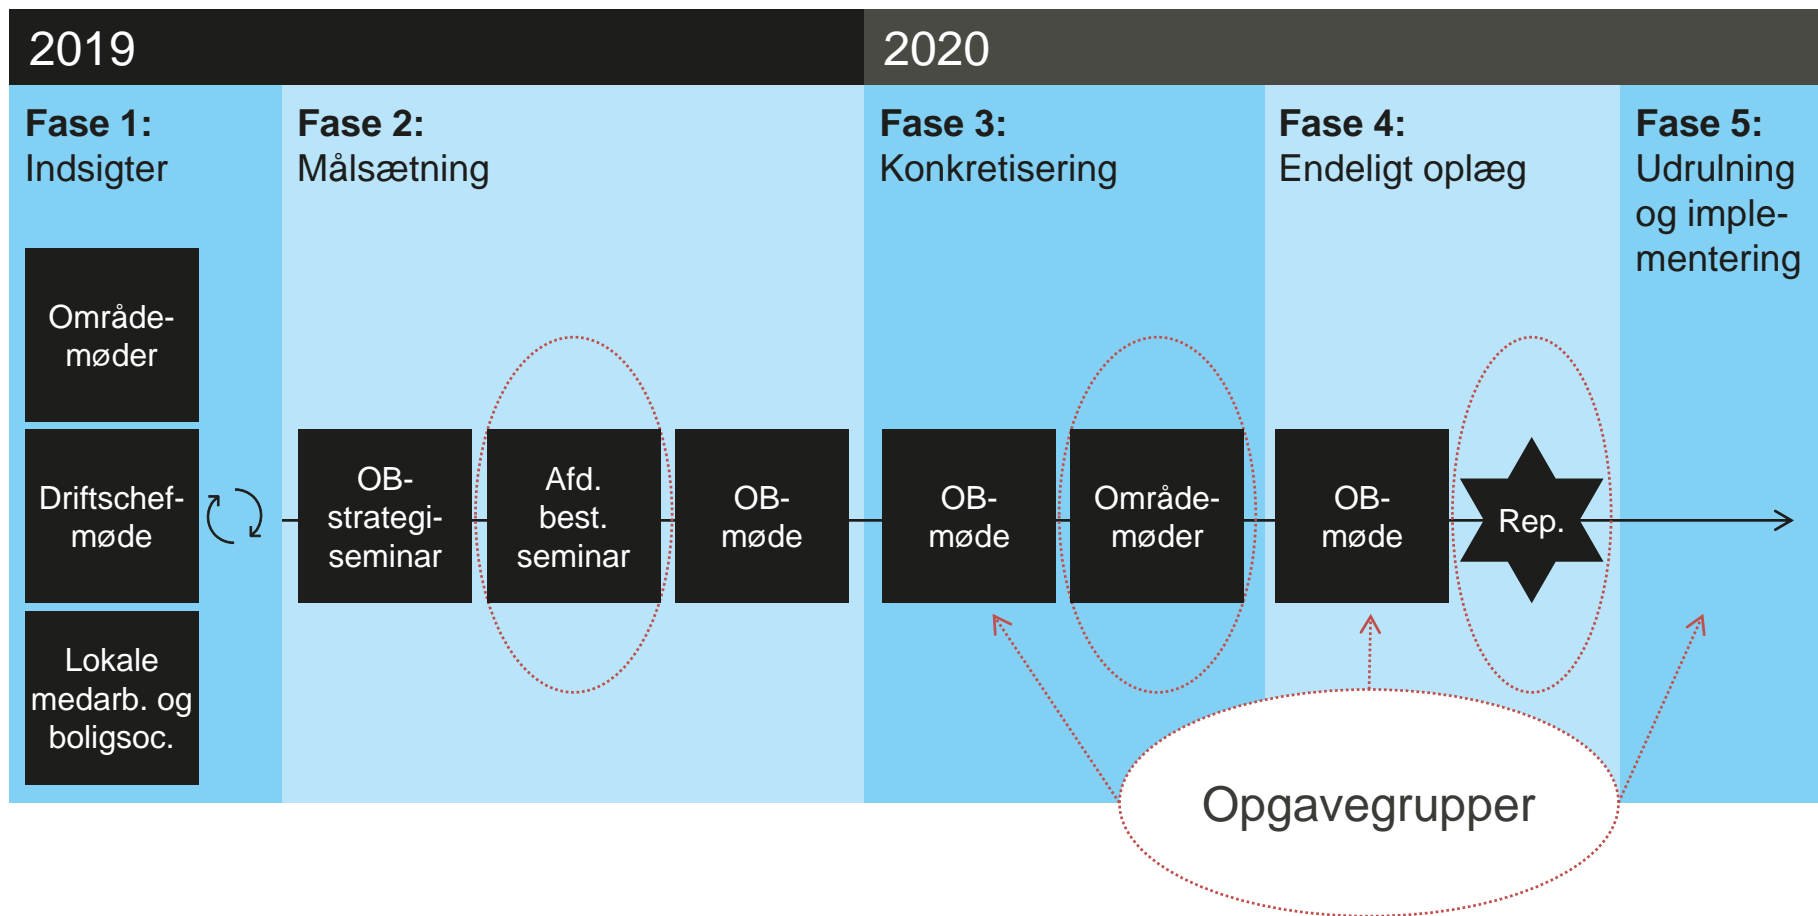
2019

2020

**Fase 1:** Indsigter

**Fase 2:** Målsætning

**Fase 3:** Konkretisering

**Fase 4:** Endeligt oplæg

**Fase 5:** Udrulning og implementering

Områdemøder

Driftschefmøde

Lokale medarb. og boligsoc.

OB-strategiseminar

Afd. best. seminar

OB-møde

OB-møde

Områdemøder

OB-møde

Rep.

Opgavegrupper